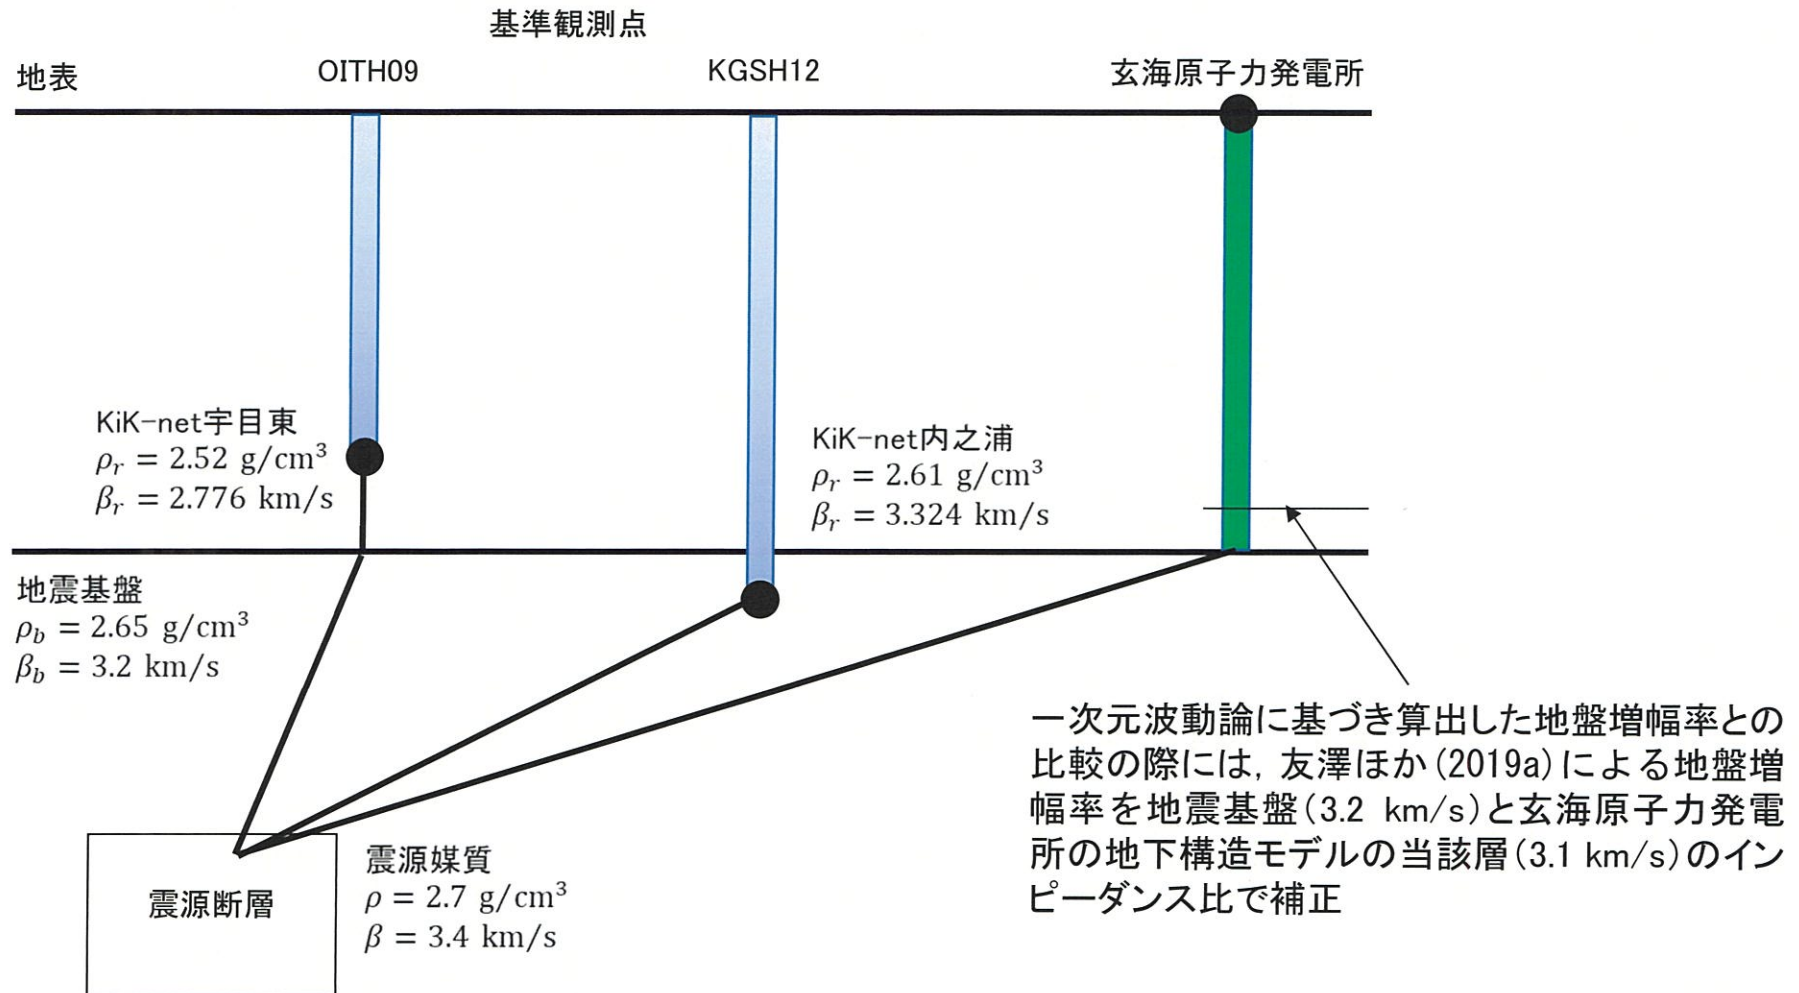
基準観測点

地表

OITH09

KGSH12

玄海原子力発電所

KiK-net宇目東
$\rho_r = 2.52$ g/cm$^3$
$\beta_r = 2.776$ km/s

KiK-net内之浦
$\rho_r = 2.61$ g/cm$^3$
$\beta_r = 3.324$ km/s

地震基盤
$\rho_b = 2.65$ g/cm$^3$
$\beta_b = 3.2$ km/s

一次元波動論に基づき算出した地盤増幅率との比較の際には，友澤ほか (2019a) による地盤増幅率を地震基盤（3.2 km/s）と玄海原子力発電所の地下構造モデルの当該層（3.1 km/s）のインピーダンス比で補正

震源断層

震源媒質
$\rho = 2.7$ g/cm$^3$
$\beta = 3.4$ km/s